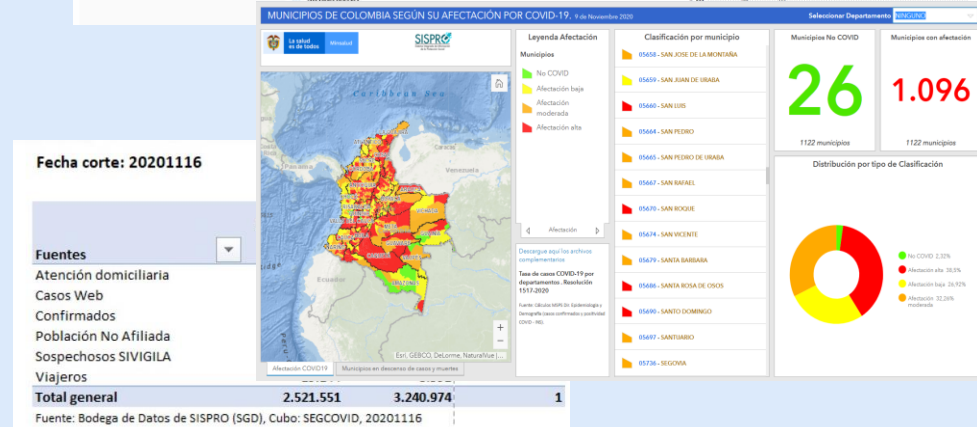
MUNICIPIOS DE COLOMBIA SEGÚN SU AFECTACIÓN POR COVID-19. 9 de Noviembre 2020

Seleccionar Departamento NINGUNO

La salud es de todos Minsalud

SISPRO

Caribbean Sea

Venezuela

Esri, GEBCO, DeLorme, NaturalVue | ...

Afectación COVID19 | Municipios en descenso de casos y muertes

Leyenda Afectación

Municipios

No COVID

Afectación baja

Afectación moderada

Afectación alta

Afectación

Descargue aquí los archivos complementarios

Tasa de casos COVID-19 por departamentos . Resolución 1517-2020

Fuente: Cálculos MSPS Dir. Epidemiología y Demografía (casos confirmados y positividad COVID - INS).

Clasificación por municipio

05658 - SAN JOSE DE LA MONTAÑA

05659 - SAN JUAN DE URABA

05660 - SAN LUIS

05664 - SAN PEDRO

05665 - SAN PEDRO DE URABA

05667 - SAN RAFAEL

05670 - SAN ROQUE

05674 - SAN VICENTE

05679 - SANTA BARBARA

05686 - SANTA ROSA DE OSOS

05690 - SANTO DOMINGO

05697 - SANTUARIO

05736 - SEGOVIA

Municipios No COVID

26

1122 municipios

Municipios con afectación

1.096

1122 municipios

Distribución por tipo de Clasificación

No COVID 2,32%

Afectación alta 38,5%

Afectación baja 26,92%

Afectación moderada 32,26%

Fecha corte: 20201116

Fuentes

Atención domiciliaria

Casos Web

Confirmados

Población No Afiliada

Sospechosos SIVIGILA

Viajeros

| Total general | 2.521.551 | 3.240.974 | 1 |
|---|---|---|---|

Fuente: Bodega de Datos de SISPRO (SGD), Cubo: SEGCOVID, 20201116